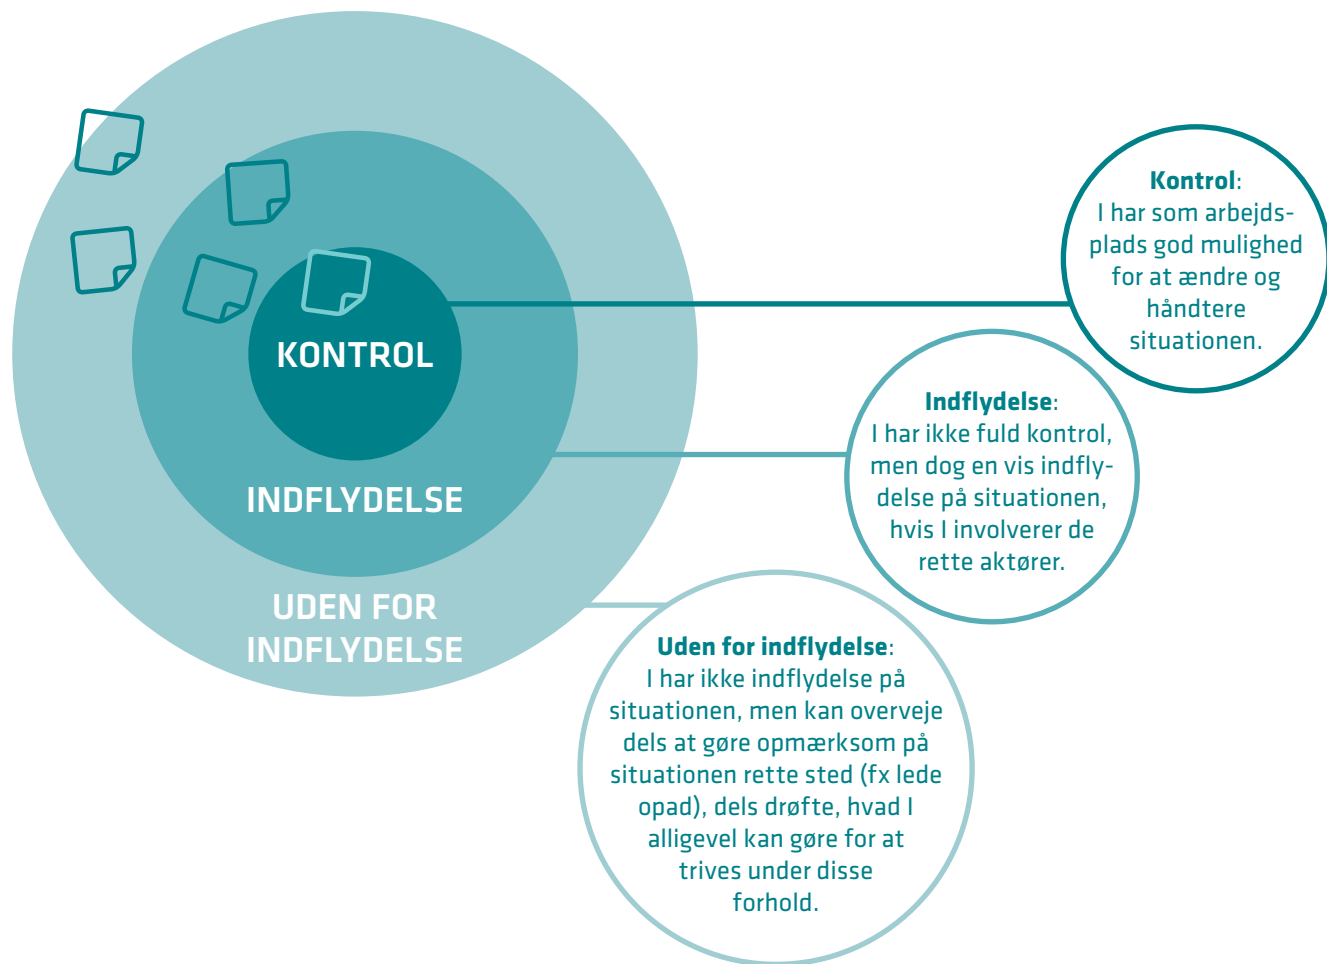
KONTROL

INDFLYDELSE

UDEN FOR INDFLYDELSE

**Kontrol**: I har som arbejdsplads god mulighed for at ændre og håndtere situationen.

**Indflydelse**: I har ikke fuld kontrol, men dog en vis indflydelse på situationen, hvis I involverer de rette aktører.

**Uden for indflydelse**: I har ikke indflydelse på situationen, men kan overveje dels at gøre opmærksom på situationen rette sted (fx lede opad), dels drøfte, hvad I alligevel kan gøre for at trives under disse forhold.